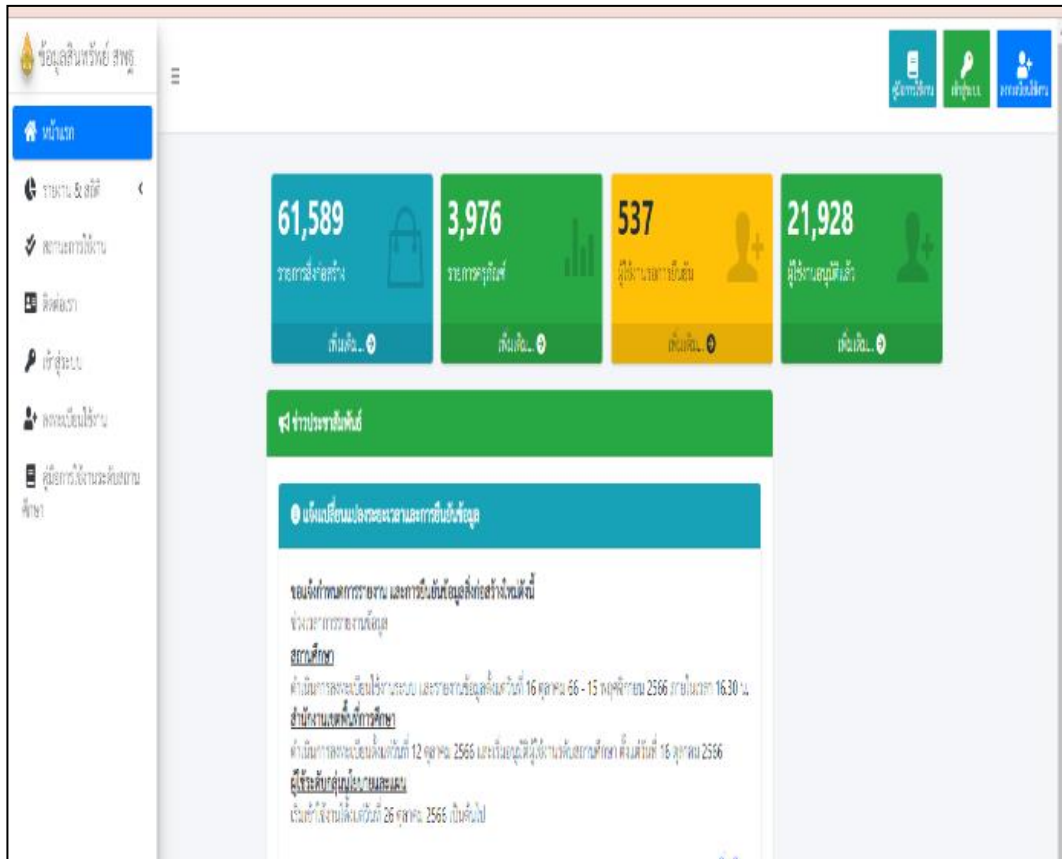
ข้อมูลสินทรัพย์ สพฐ.

หน้าแรก

รายงาน & สถิติ

สถานะการใช้งาน

ติดต่อเรา

เข้าสู่ระบบ

ลงทะเบียนใช้งาน

คู่มือการใช้งานระดับสถานศึกษา

คู่มือการใช้งาน

เข้าสู่ระบบ

ลงทะเบียนใช้งาน

61,589
รายการสิ่งก่อสร้าง
เพิ่มเติม...

3,976
รายการครุภัณฑ์
เพิ่มเติม...

537
ผู้ใช้งานรอการยืนยัน
เพิ่มเติม...

21,928
ผู้ใช้งานอนุมัติแล้ว
เพิ่มเติม...

ข่าวประชาสัมพันธ์

แจ้งเปลี่ยนแปลงระยะเวลาและการยืนยันข้อมูล

ขอแจ้งกำหนดการรายงาน และการยืนยันข้อมูลสิ่งก่อสร้างใหม่ดังนี้
ช่วงเวลาการรายงานข้อมูล
สถานศึกษา
ดำเนินการลงทะเบียนใช้งานระบบ และรายงานข้อมูลตั้งแต่วันที่ 16 ตุลาคม 66 - 15 พฤศจิกายน 2566 ภายในเวลา 16.30 น.
สำนักงานเขตพื้นที่การศึกษา
ดำเนินการลงทะเบียนตั้งแต่วันที่ 12 ตุลาคม 2566 และเริ่มอนุมัติผู้ใช้งานระดับสถานศึกษา ตั้งแต่วันที่ 16 ตุลาคม 2566
ผู้ใช้ระดับสำนักนโยบายและแผน
เริ่มเข้าใช้งานได้ตั้งแต่วันที่ 26 ตุลาคม 2566 เป็นต้นไป